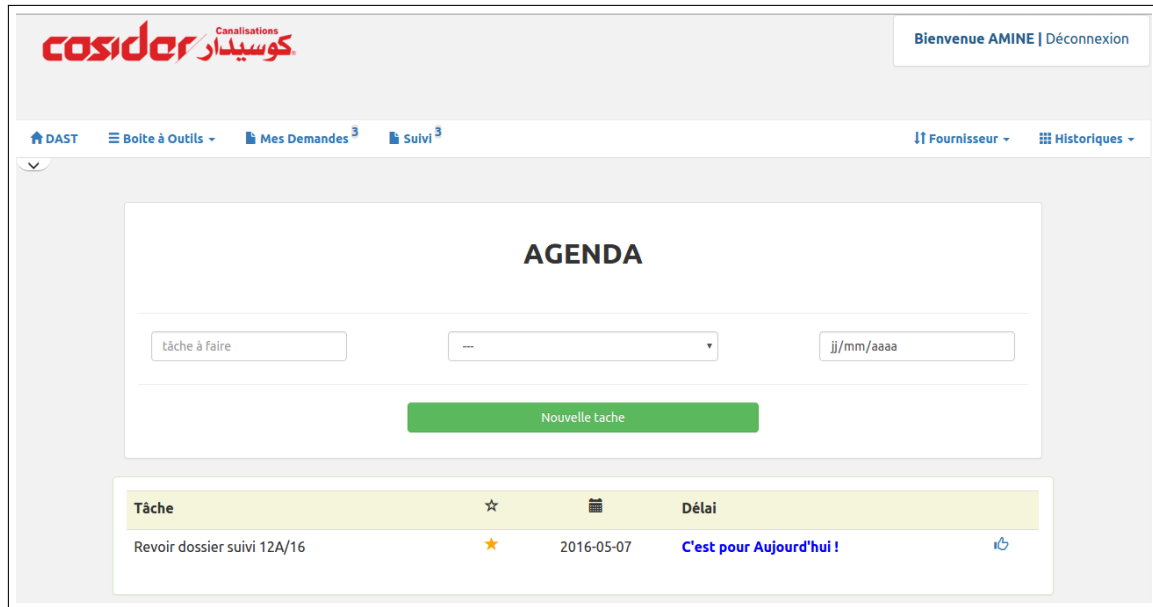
cosider Canalisations كوسيدار

Bienvenue AMINE | Déconnexion

DAST Boite à Outils Mes Demandes 3 Suivi 3 Fournisseur Historiques

AGENDA

tâche à faire

---

jj/mm/aaaa

Nouvelle tache

| Tâche | ☆ | | Délai | |
|---|---|---|---|---|
| Revoir dossier suivi 12A/16 | ★ | 2016-05-07 | C'est pour Aujourd'hui ! | |